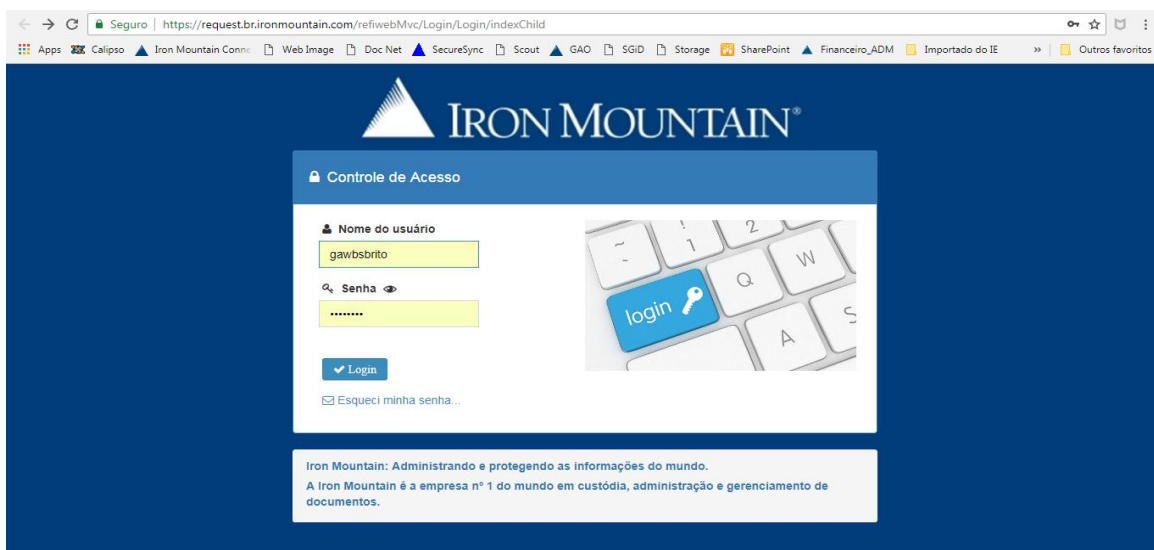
Seguro | https://request.br.ironmountain.com/refiwebMvc/Login/Login/indexChild

Apps Calipso Iron Mountain Conne Web Image Doc Net SecureSync Scout GAO SGiD Storage SharePoint Financeiro_ADM Importado do IE » Outros favoritos

IRON MOUNTAIN®

Controle de Acesso

Nome do usuário

gawbsbrito

Senha

••••••••

Login

Esqueci minha senha...

login

Iron Mountain: Administrando e protegendo as informações do mundo.

A Iron Mountain é a empresa nº 1 do mundo em custódia, administração e gerenciamento de documentos.